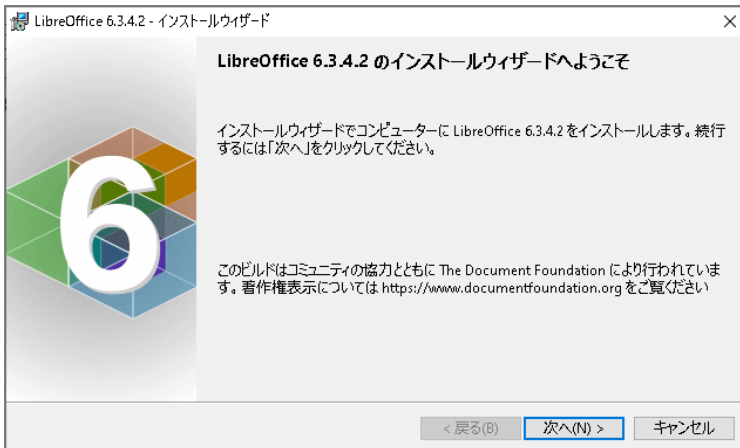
LibreOffice 6.3.4.2 - インストールウィザード

LibreOffice 6.3.4.2 のインストールウィザードへようこそ

インストールウィザードでコンピューターに LibreOffice 6.3.4.2 をインストールします。続行するには「次へ」をクリックしてください。

このビルドはコミュニティの協力とともに The Document Foundation により行われています。著作権表示については https://www.documentfoundation.org をご覧ください

6

< 戻る(B)

次へ(N) >

キャンセル